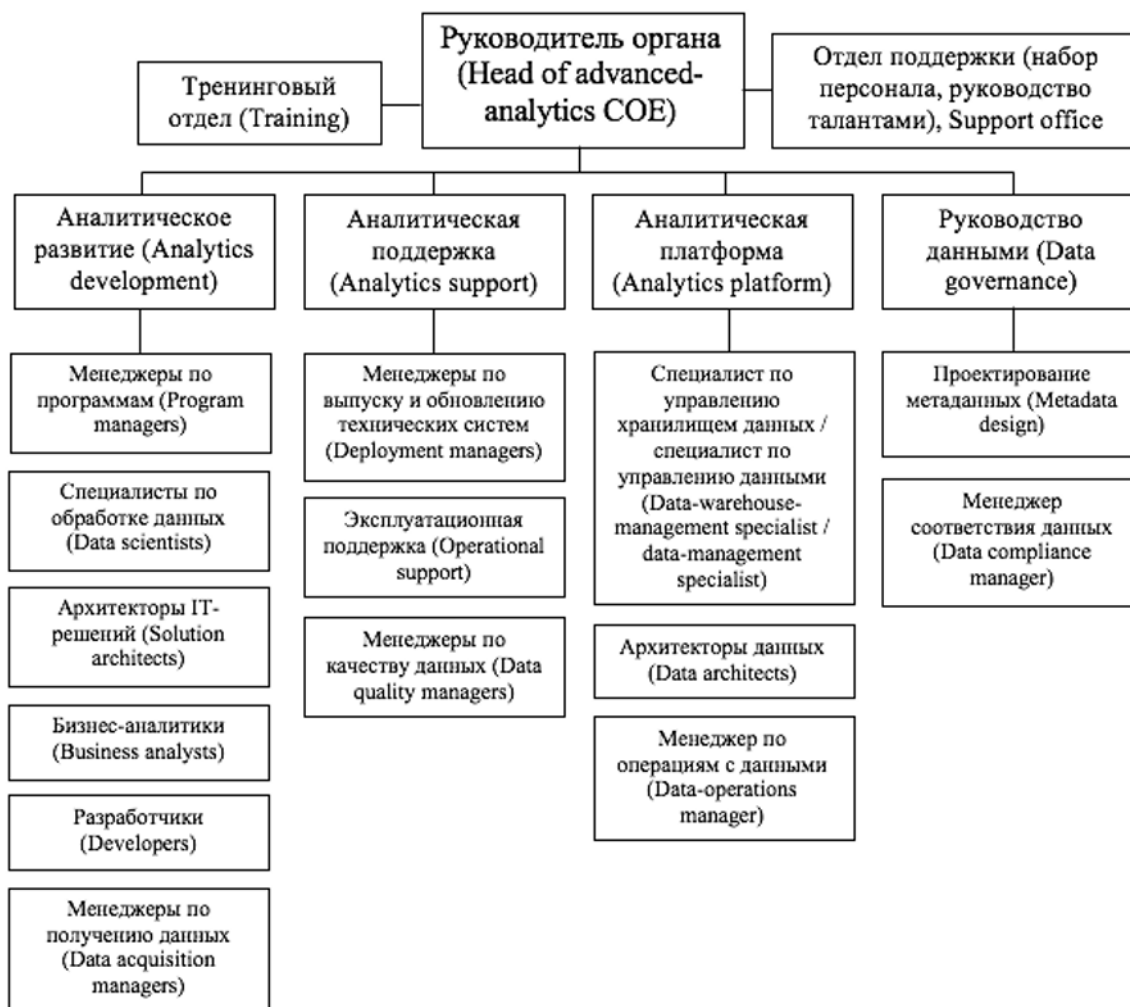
Тренинговый отдел (Training)

Руководитель органа (Head of advanced-analytics COE)

Отдел поддержки (набор персонала, руководство талантами), Support office

Аналитическое развитие (Analytics development)

Менеджеры по программам (Program managers)

Специалисты по обработке данных (Data scientists)

Архитекторы IT-решений (Solution architects)

Бизнес-аналитики (Business analysts)

Разработчики (Developers)

Менеджеры по получению данных (Data acquisition managers)

Аналитическая поддержка (Analytics support)

Менеджеры по выпуску и обновлению технических систем (Deployment managers)

Эксплуатационная поддержка (Operational support)

Менеджеры по качеству данных (Data quality managers)

Аналитическая платформа (Analytics platform)

Специалист по управлению хранилищем данных / специалист по управлению данными (Data-warehouse-management specialist / data-management specialist)

Архитекторы данных (Data architects)

Менеджер по операциям с данными (Data-operations manager)

Руководство данными (Data governance)

Проектирование метаданных (Metadata design)

Менеджер соответствия данных (Data compliance manager)